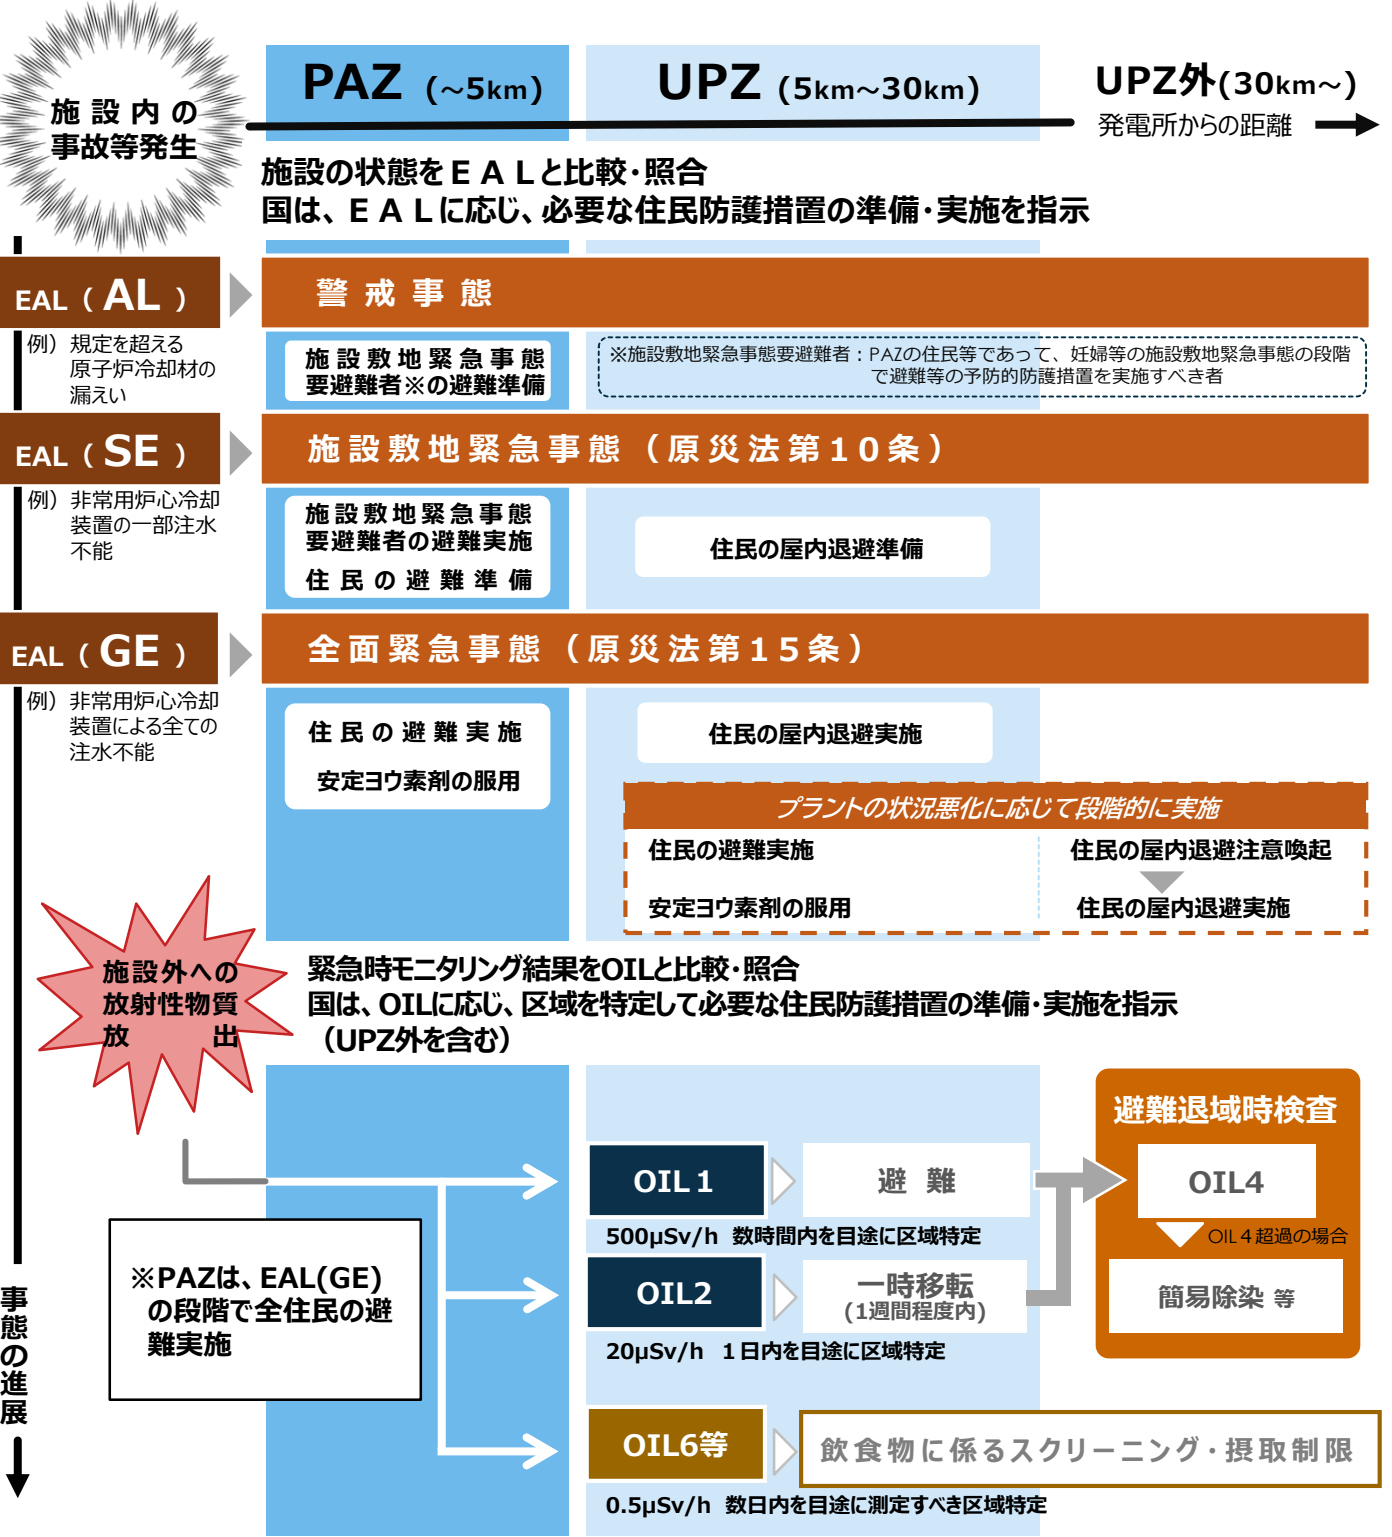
施設内の事故等発生

PAZ (~5km)

UPZ (5km~30km)

UPZ外(30km~)
発電所からの距離

施設の状態をＥＡＬと比較・照合
国は、ＥＡＬに応じ、必要な住民防護措置の準備・実施を指示

EAL（AL）

警戒事態

例）規定を超える原子炉冷却材の漏えい

施設敷地緊急事態要避難者※の避難準備

※施設敷地緊急事態要避難者：PAZの住民等であって、妊婦等の施設敷地緊急事態の段階で避難等の予防的防護措置を実施すべき者

EAL（SE）

施設敷地緊急事態（原災法第１０条）

例）非常用炉心冷却装置の一部注水不能

施設敷地緊急事態要避難者の避難実施
住民の避難準備

住民の屋内退避準備

EAL（GE）

全面緊急事態（原災法第１５条）

例）非常用炉心冷却装置による全ての注水不能

住民の避難実施
安定ヨウ素剤の服用

住民の屋内退避実施

プラントの状況悪化に応じて段階的に実施

住民の避難実施
安定ヨウ素剤の服用

住民の屋内退避注意喚起
住民の屋内退避実施

施設外への放射性物質放出

緊急時モニタリング結果をOILと比較・照合
国は、OILに応じ、区域を特定して必要な住民防護措置の準備・実施を指示（UPZ外を含む）

避難退域時検査

OIL１
避難
500μSv/h 数時間内を目途に区域特定

OIL4
OIL４超過の場合
簡易除染 等

※PAZは、EAL(GE)の段階で全住民の避難実施

OIL2
一時移転（1週間程度内）
20μSv/h １日内を目途に区域特定

OIL6等
飲食物に係るスクリーニング・摂取制限
0.5μSv/h 数日内を目途に測定すべき区域特定

事態の進展